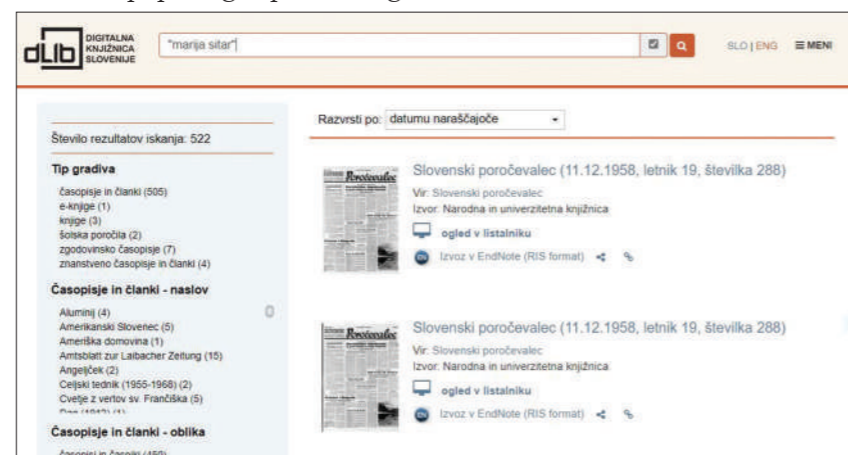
dLib DIGITALNA KNJIŽNICA SLOVENIJE

"marija sitar"

SLO | ENG ☰ MENI

Število rezultatov iskanja: 522

Tip gradiva

časopisje in članki (505)
e-knjige (1)
knjige (3)
šolska poročila (2)
zgodovinsko časopisje (7)
znanstveno časopisje in članki (4)

Časopisje in članki - naslov

Aluminij (4)
Amerikanski Slovenec (5)
Ameriška domovina (1)
Amtsblatt zur Laibacher Zeitung (15)
Angeljček (2)
Celjski tednik (1955-1968) (2)
Cvetje z vertov sv. Frančiška (5)
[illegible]

Časopisje in članki - oblika

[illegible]

Razvrsti po: datumu naraščajoče

Slovenski poročevalec (11.12.1958, letnik 19, številka 288)
Vir: Slovenski poročevalec
Izvor: Narodna in univerzitetna knjižnica
ogled v listalniku
Izvoz v EndNote (RIS format)

Slovenski poročevalec (11.12.1958, letnik 19, številka 288)
Vir: Slovenski poročevalec
Izvor: Narodna in univerzitetna knjižnica
ogled v listalniku
Izvoz v EndNote (RIS format)